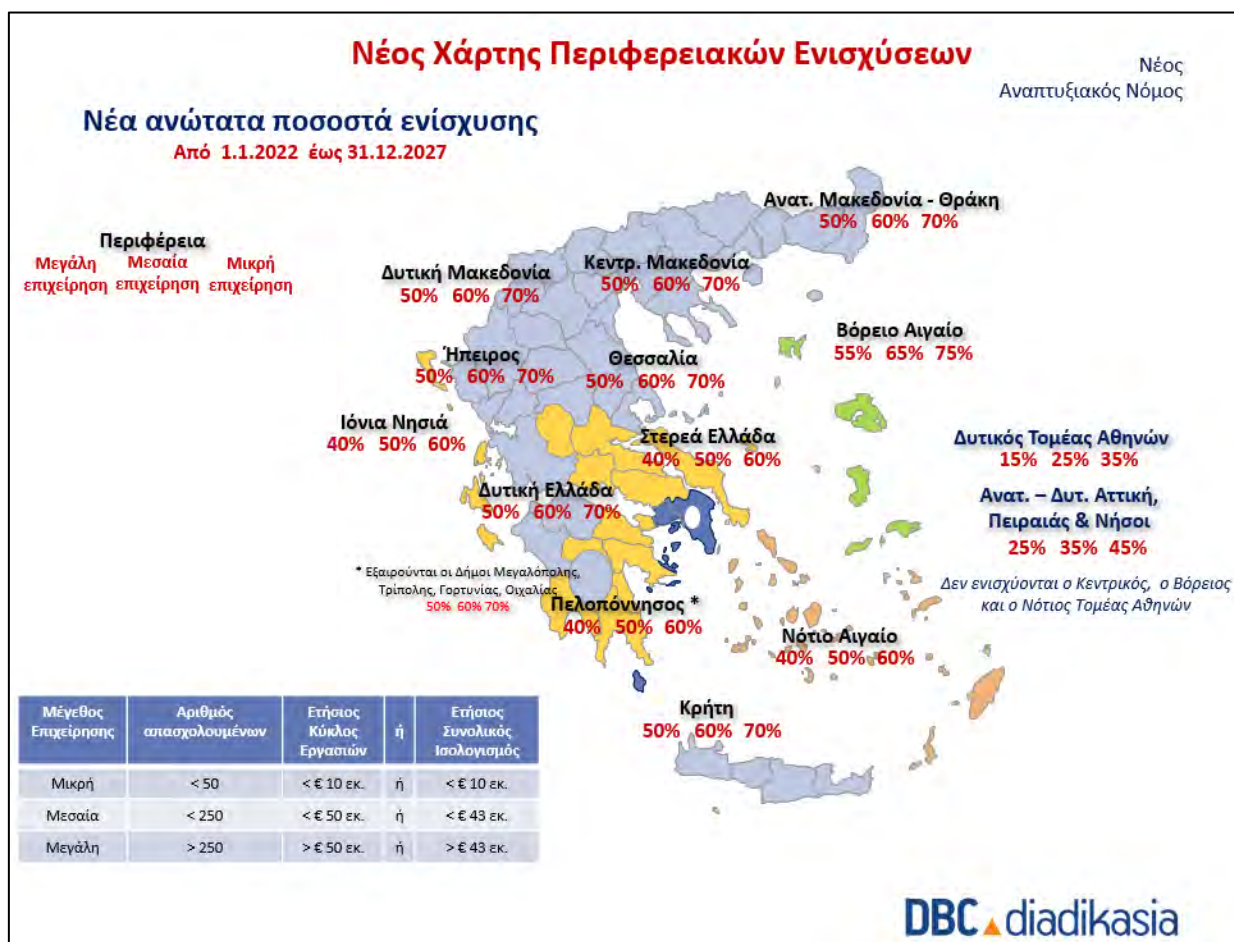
Νέος Χάρτης Περιφερειακών Ενισχύσεων

Νέος Αναπτυξιακός Νόμος

Νέα ανώτατα ποσοστά ενίσχυσης

Από 1.1.2022 έως 31.12.2027

Περιφέρεια
Μεγάλη επιχείρηση Μεσαία επιχείρηση Μικρή επιχείρηση

Ανατ. Μακεδονία - Θράκη
50% 60% 70%

Δυτική Μακεδονία
50% 60% 70%

Κεντρ. Μακεδονία
50% 60% 70%

Βόρειο Αιγαίο
55% 65% 75%

Ήπειρος
50% 60% 70%

Θεσσαλία
50% 60% 70%

Ιόνια Νησιά
40% 50% 60%

Στερεά Ελλάδα
40% 50% 60%

Δυτικός Τομέας Αθηνών
15% 25% 35%

Δυτική Ελλάδα
50% 60% 70%

Ανατ. – Δυτ. Αττική, Πειραιάς & Νήσοι
25% 35% 45%

* Εξαιρούνται οι Δήμοι Μεγαλόπολης, Τρίπολης, Γορτυνίας, Οιχαλίας
50% 60% 70%

Δεν ενισχύονται ο Κεντρικός, ο Βόρειος και ο Νότιος Τομέας Αθηνών

Πελοπόννησος *
40% 50% 60%

Νότιο Αιγαίο
40% 50% 60%

Κρήτη
50% 60% 70%

| Μέγεθος Επιχείρησης | Αριθμός απασχολουμένων | Ετήσιος Κύκλος Εργασιών | ή | Ετήσιος Συνολικός Ισολογισμός |
|---|---|---|---|---|
| Μικρή | < 50 | < € 10 εκ. | ή | < € 10 εκ. |
| Μεσαία | < 250 | < € 50 εκ. | ή | < € 43 εκ. |
| Μεγάλη | > 250 | > € 50 εκ. | ή | > € 43 εκ. |

DBC diadikasia